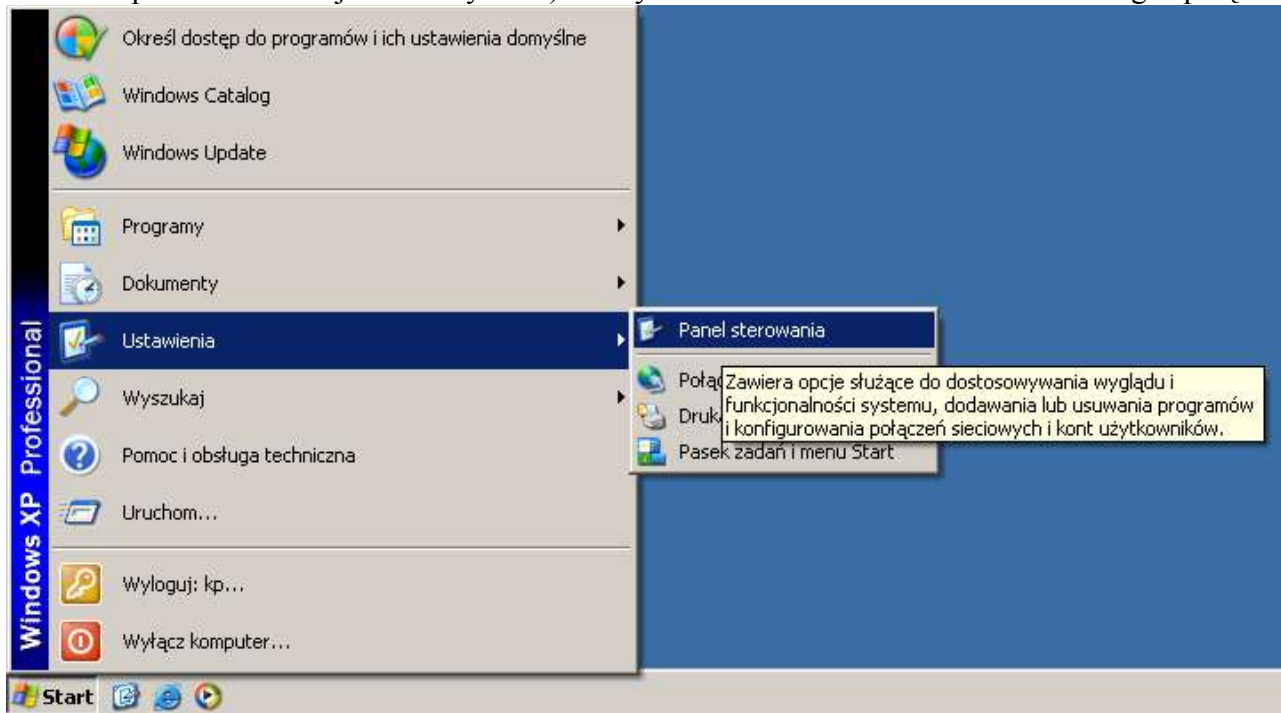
Określ dostęp do programów i ich ustawienia domyślne

Windows Catalog

Windows Update

Programy

Dokumenty

Ustawienia

Wyszukaj

Pomoc i obsługa techniczna

Uruchom...

Wyloguj: kp...

Wyłącz komputer...

Windows XP Professional

Panel sterowania

Połą

Druk

Pasek zadań i menu Start

Zawiera opcje służące do dostosowywania wyglądu i funkcjonalności systemu, dodawania lub usuwania programów i konfigurowania połączeń sieciowych i kont użytkowników.

Start